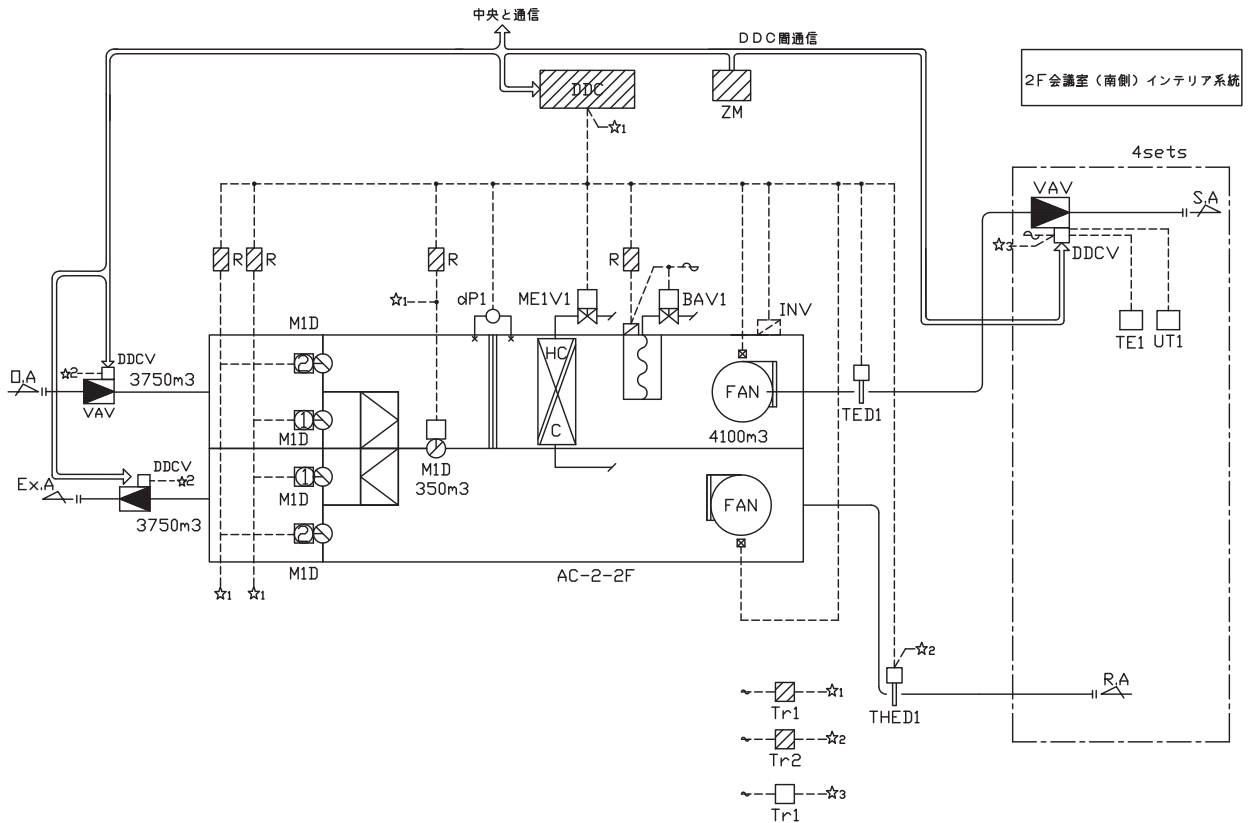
中央と通信

DDC間通信

2F会議室（南側）インテリア系統

DDC

☆1

ZM

4sets

VAV

S.A

☆3

DDCV

R

R

R

R

☆1

dP1

ME1V1

BAV1

INV

TE1

UT1

M1D

O.A

☆2

DDCV

3750m3

VAV

2

1

HC

C

FAN

TED1

M1D

4100m3

Ex.A

DDCV

☆2

1

M1D

350m3

FAN

3750m3

2

M1D

M1D

AC-2-2F

☆1

☆1

☆2

R.A

THED1

Tr1

☆1

Tr2

☆2

Tr1

☆3